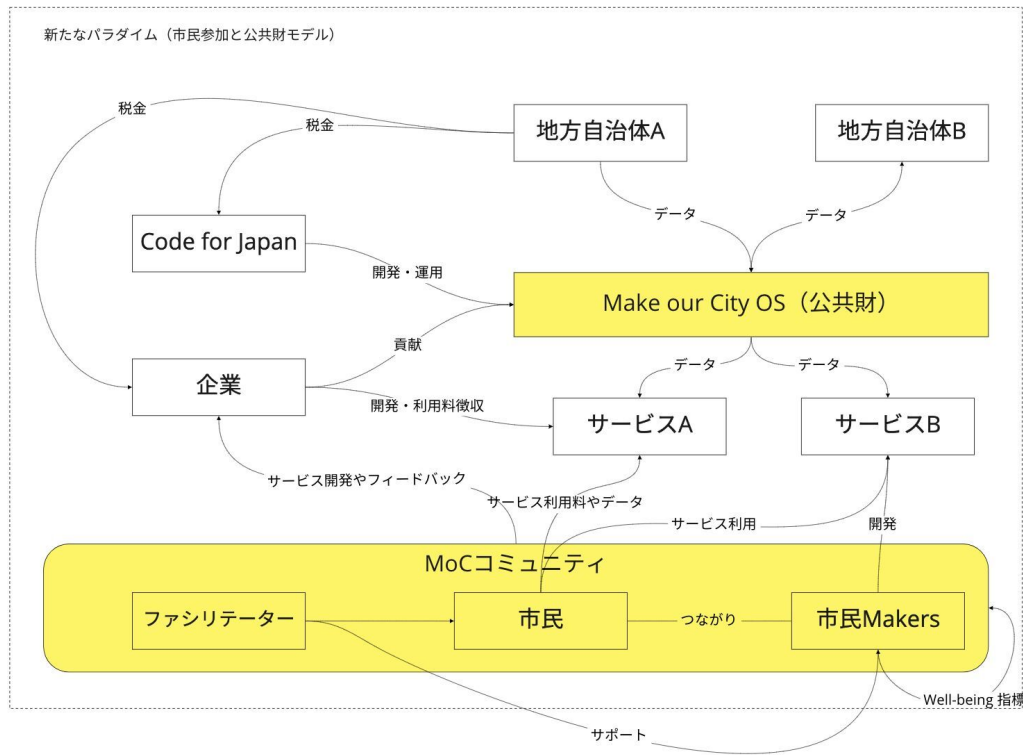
新たなパラダイム（市民参加と公共財モデル）

税金

税金

地方自治体A

地方自治体B

データ

データ

Code for Japan

開発・運用

Make our City OS（公共財）

貢献

データ

データ

企業

開発・利用料徴収

サービスA

サービスB

サービス開発やフィードバック

サービス利用料やデータ

サービス利用

開発

MoCコミュニティ

ファシリテーター

市民

つながり

市民Makers

Well-being 指標

サポート